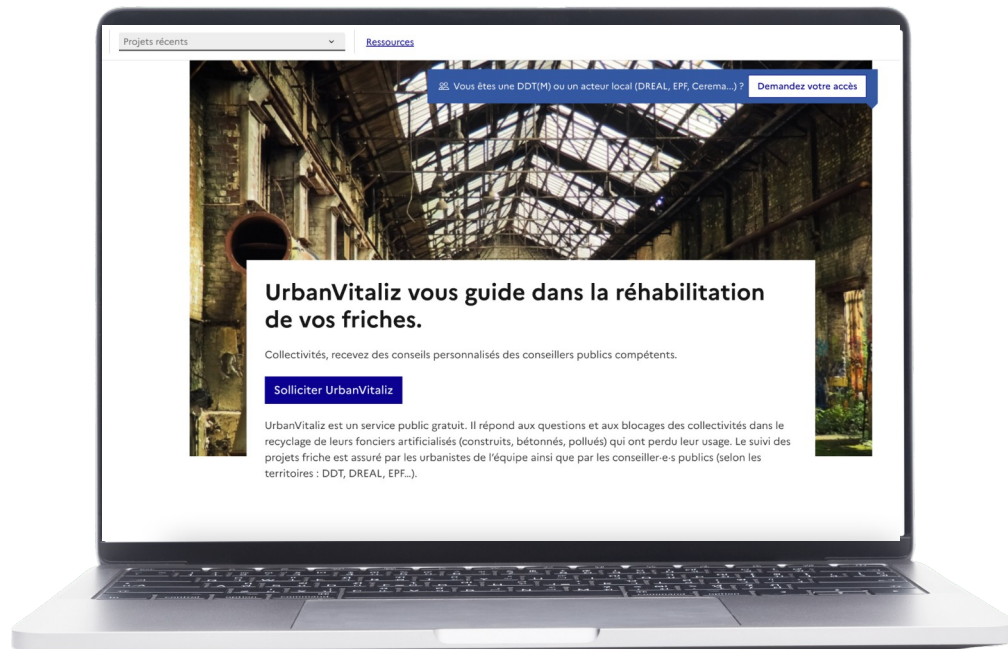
Projets récents

Ressources

Vous êtes une DDT(M) ou un acteur local (DREAL, EPF, Cerema...) ? Demandez votre accès

UrbanVitaliz vous guide dans la réhabilitation de vos friches.

Collectivités, recevez des conseils personnalisés des conseillers publics compétents.

Solliciter UrbanVitaliz

UrbanVitaliz est un service public gratuit. Il répond aux questions et aux blocages des collectivités dans le recyclage de leurs fonciers artificialisés (construits, bétonnés, pollués) qui ont perdu leur usage. Le suivi des projets friche est assuré par les urbanistes de l'équipe ainsi que par les conseiller·e·s publics (selon les territoires : DDT, DREAL, EPF...).